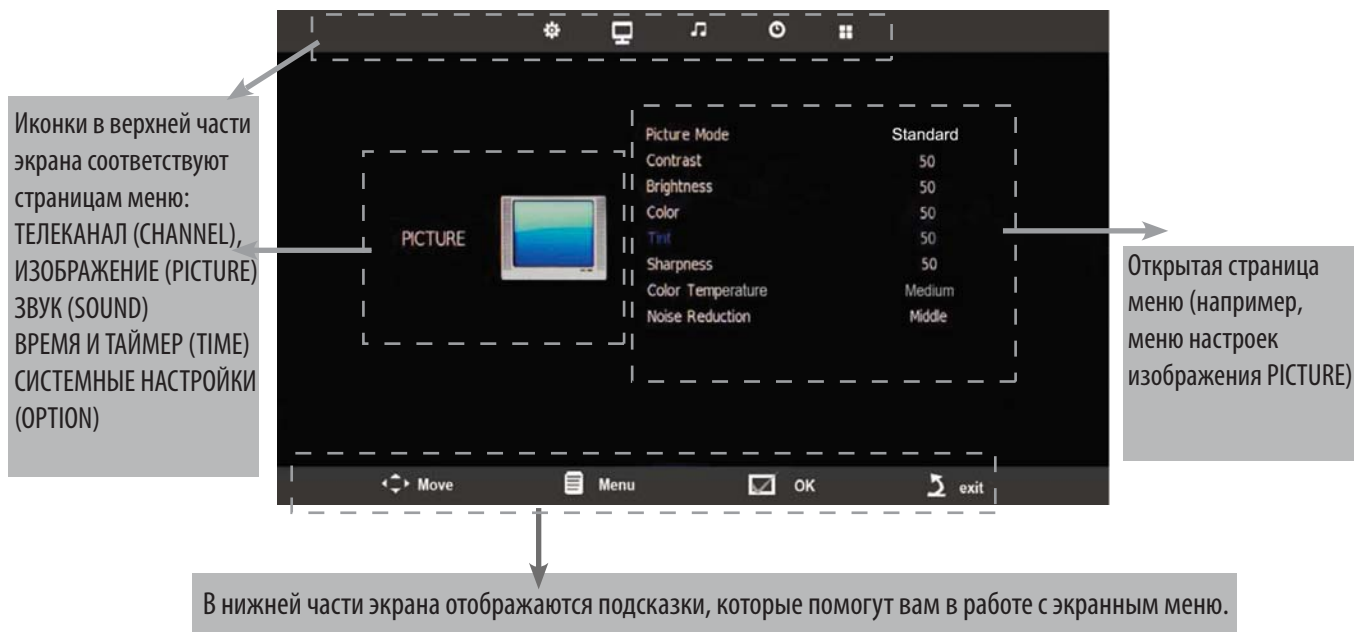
Иконки в верхней части экрана соответствуют страницам меню:
ТЕЛЕКАНАЛ (CHANNEL),
ИЗОБРАЖЕНИЕ (PICTURE)
ЗВУК (SOUND)
ВРЕМЯ И ТАЙМЕР (TIME)
СИСТЕМНЫЕ НАСТРОЙКИ (OPTION)

PICTURE

| | |
|---|---|
| Picture Mode | Standard |
| Contrast | 50 |
| Brightness | 50 |
| Color | 50 |
| Tint | 50 |
| Sharpness | 50 |
| Color Temperature | Medium |
| Noise Reduction | Middle |

Открытая страница меню (например, меню настроек изображения PICTURE)

Move Menu OK exit

В нижней части экрана отображаются подсказки, которые помогут вам в работе с экранным меню.